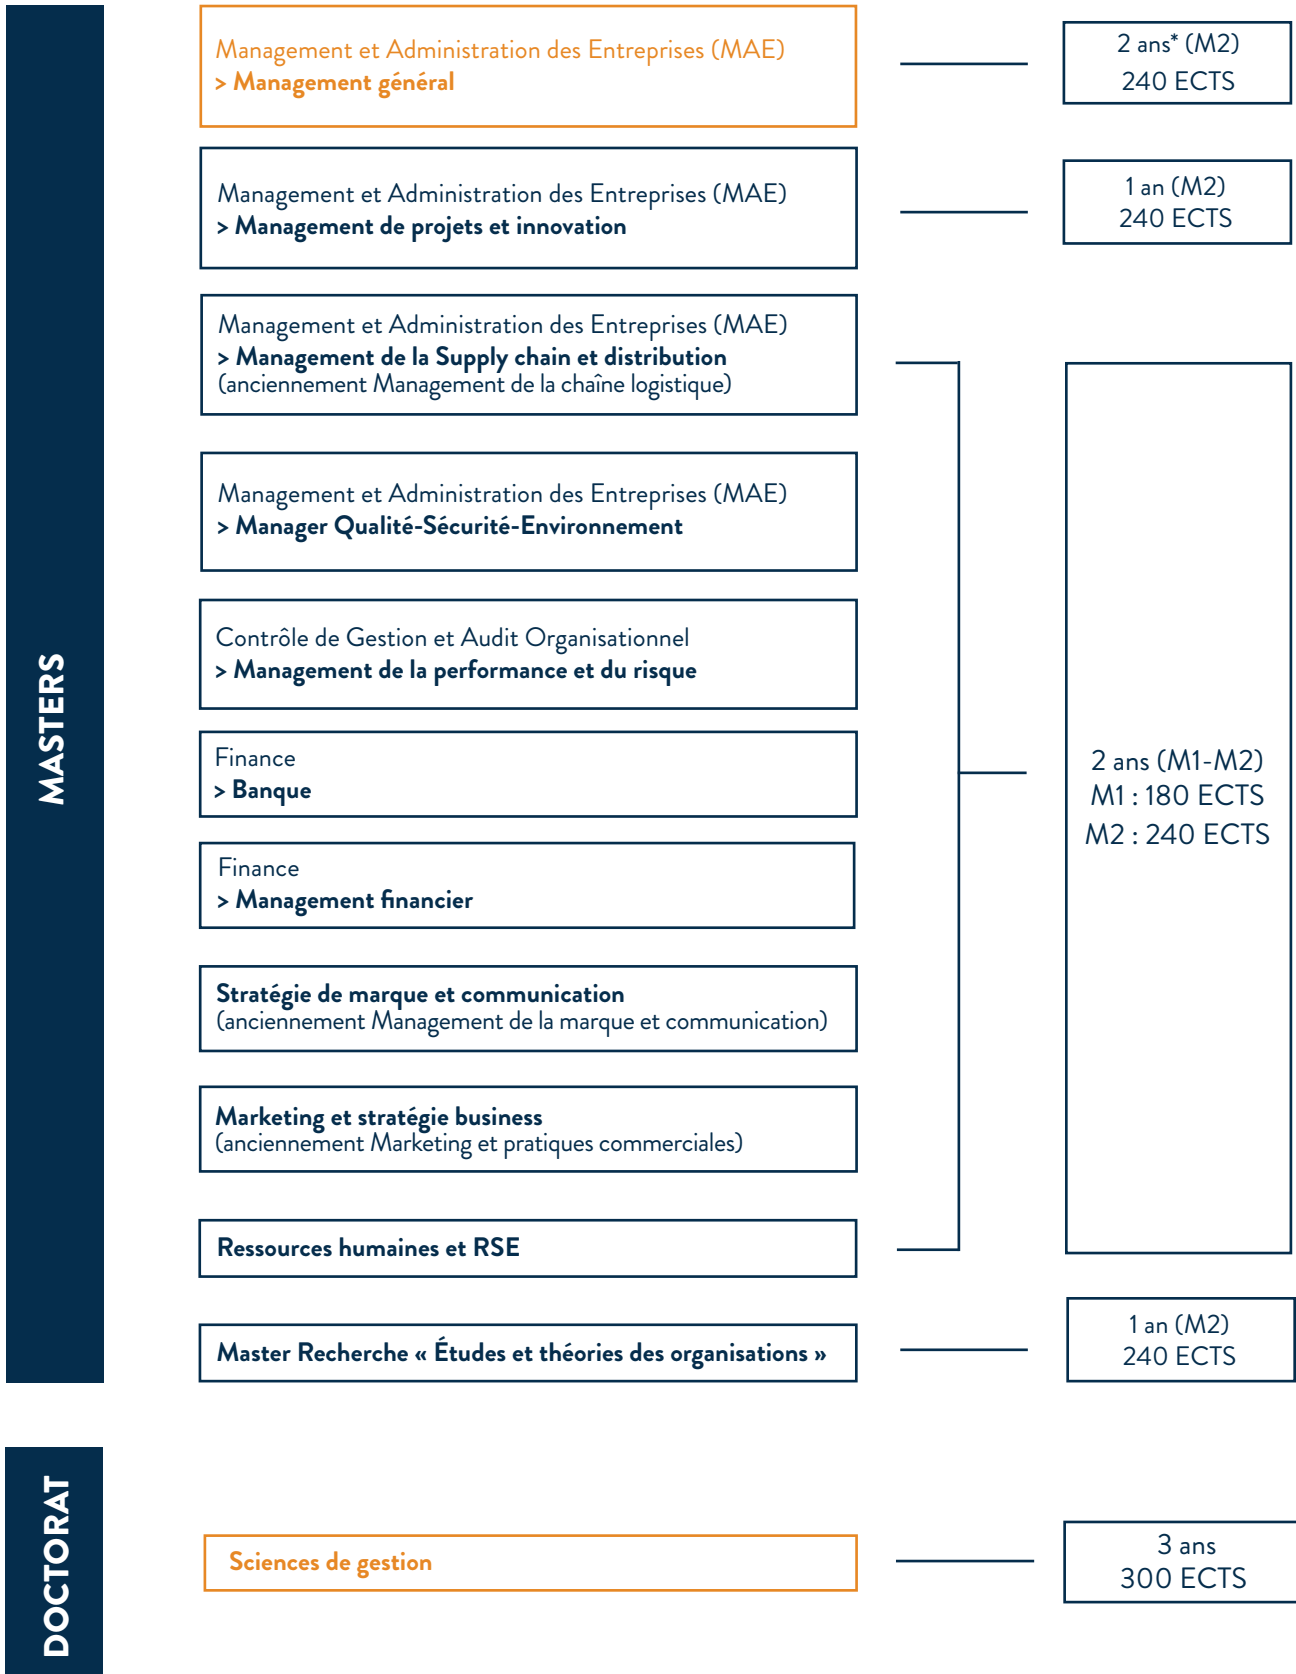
MASTERS

Management et Administration des Entreprises (MAE)
> Management général

2 ans* (M2)
240 ECTS

Management et Administration des Entreprises (MAE)
> Management de projets et innovation

1 an (M2)
240 ECTS

Management et Administration des Entreprises (MAE)
> Management de la Supply chain et distribution
(anciennement Management de la chaîne logistique)

Management et Administration des Entreprises (MAE)
> Manager Qualité-Sécurité-Environnement

Contrôle de Gestion et Audit Organisationnel
> Management de la performance et du risque

Finance
> Banque

Finance
> Management financier

Stratégie de marque et communication
(anciennement Management de la marque et communication)

Marketing et stratégie business
(anciennement Marketing et pratiques commerciales)

Ressources humaines et RSE

2 ans (M1-M2)
M1 : 180 ECTS
M2 : 240 ECTS

Master Recherche « Études et théories des organisations »

1 an (M2)
240 ECTS

DOCTORAT

Sciences de gestion

3 ans
300 ECTS